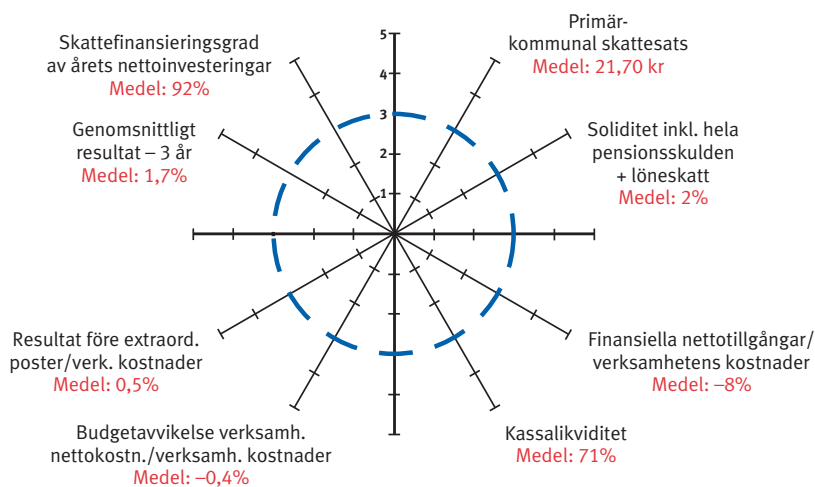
Skattefinansieringsgrad av årets nettoinvesteringar
Medel: 92%

Primärkommunal skattesats
Medel: 21,70 kr

5
4
3
2
1

Genomsnittligt resultat – 3 år
Medel: 1,7%

Soliditet inkl. hela pensionsskulden + löneskatt
Medel: 2%

Resultat före extraord. poster/verk. kostnader
Medel: 0,5%

Finansiella nettotillgångar/ verksamhetens kostnader
Medel: –8%

Budgetavvikelse verksamh. nettokostn./verksamh. kostnader
Medel: –0,4%

Kassalikviditet
Medel: 71%